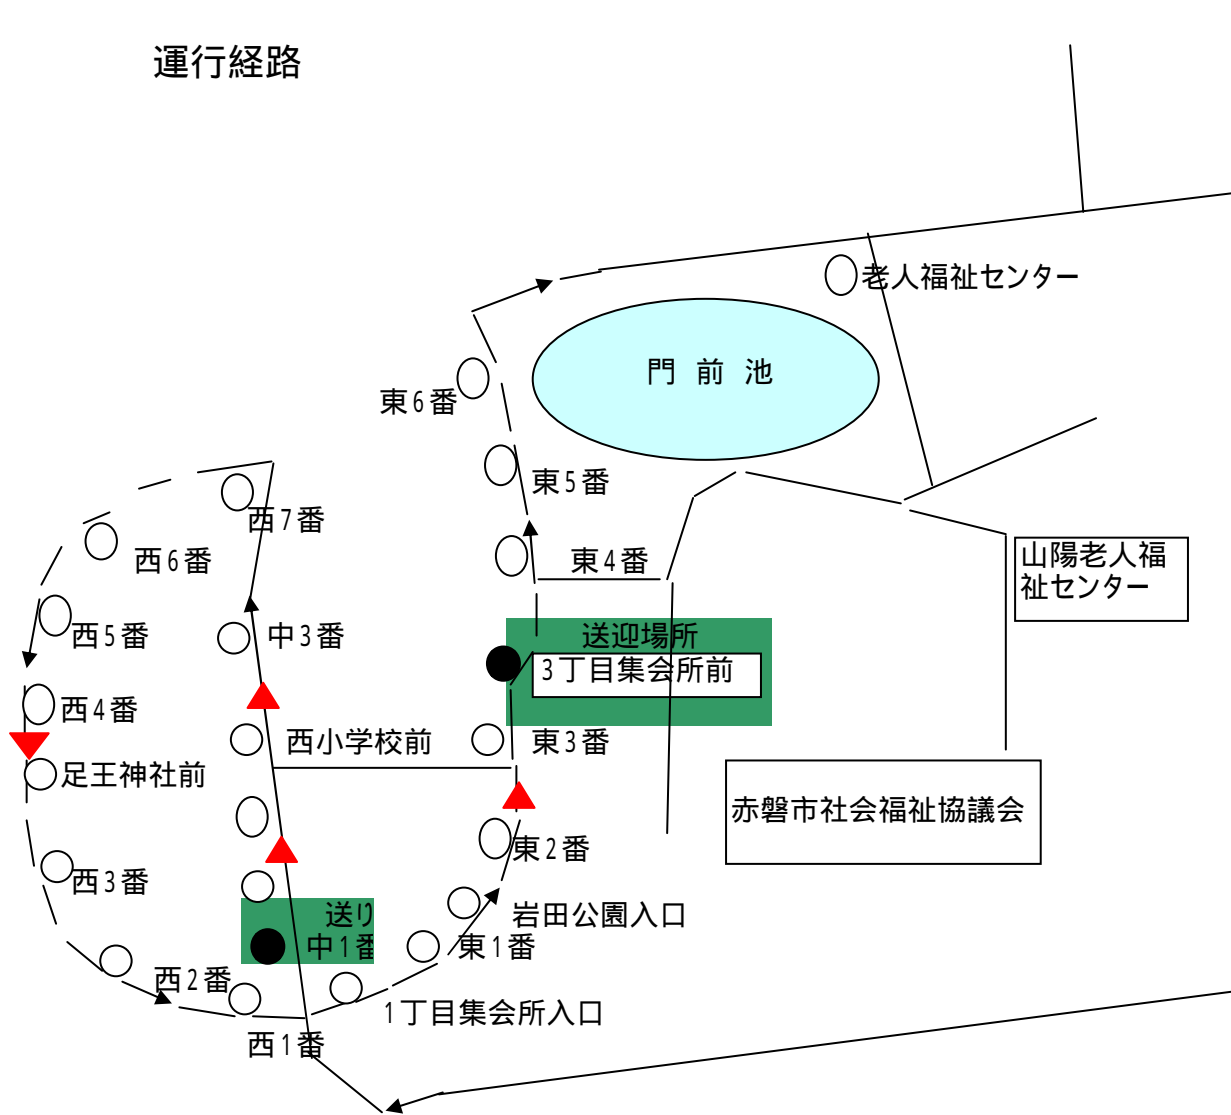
運行経路

老人福祉センター

門 前 池

東６番

東５番

西７番

西６番

東４番

山陽老人福祉センター

西５番

中３番

送迎場所

３丁目集会所前

西４番

西小学校前

東３番

足王神社前

赤磐市社会福祉協議会

東２番

西３番

送り

中１番

岩田公園入口

東１番

西２番

１丁目集会所入口

西１番